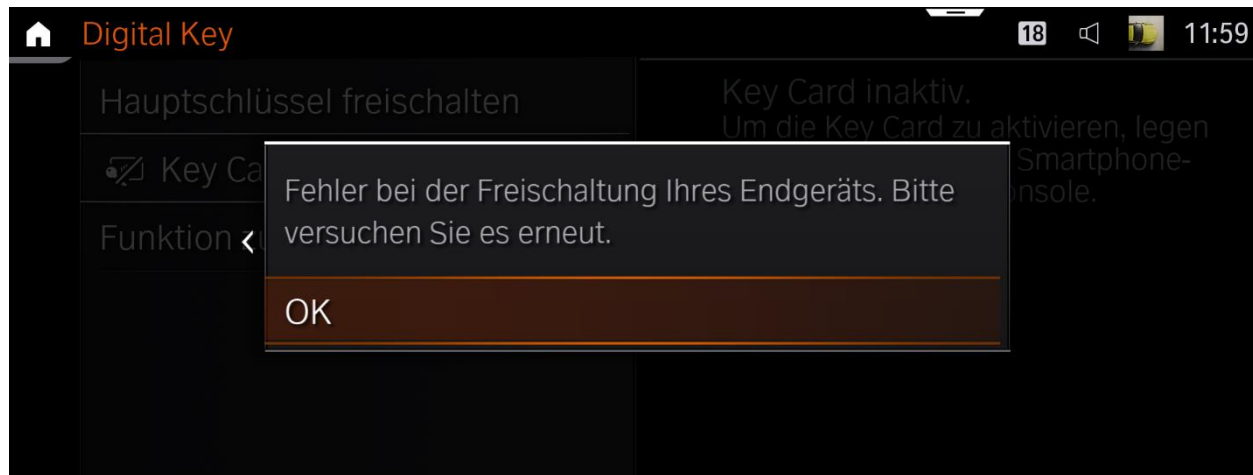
Digital Key

18 11:59

Hauptschlüssel freischalten

Key Ca

Funktion

Key Card inaktiv.
Um die Key Card zu aktivieren, legen
Smartphone-
nsole.

Fehler bei der Freischaltung Ihres Endgeräts. Bitte versuchen Sie es erneut.

OK